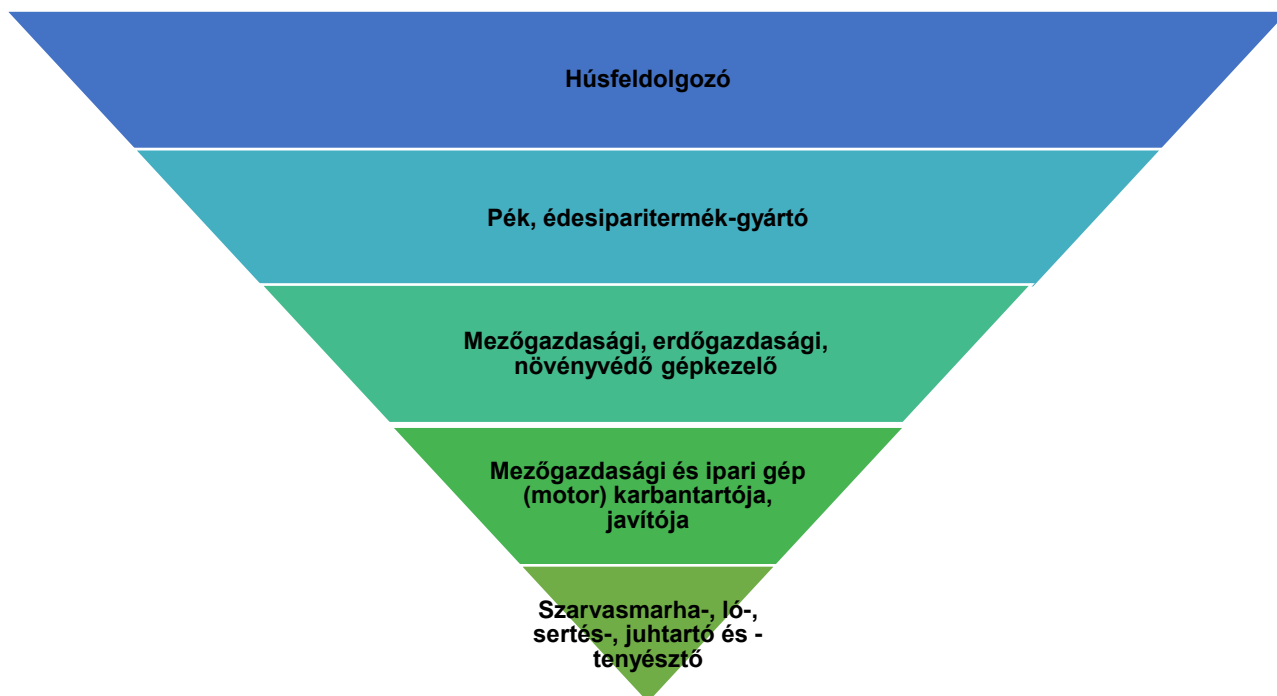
Húsfeldolgozó

Pék, édesiparitermék-gyártó

Mezőgazdasági, erdőgazdasági, növényvédő gépkezelő

Mezőgazdasági és ipari gép (motor) karbantartója, javítója

Szarvasmarha-, ló-, sertés-, juhtartó és -tenyésztő